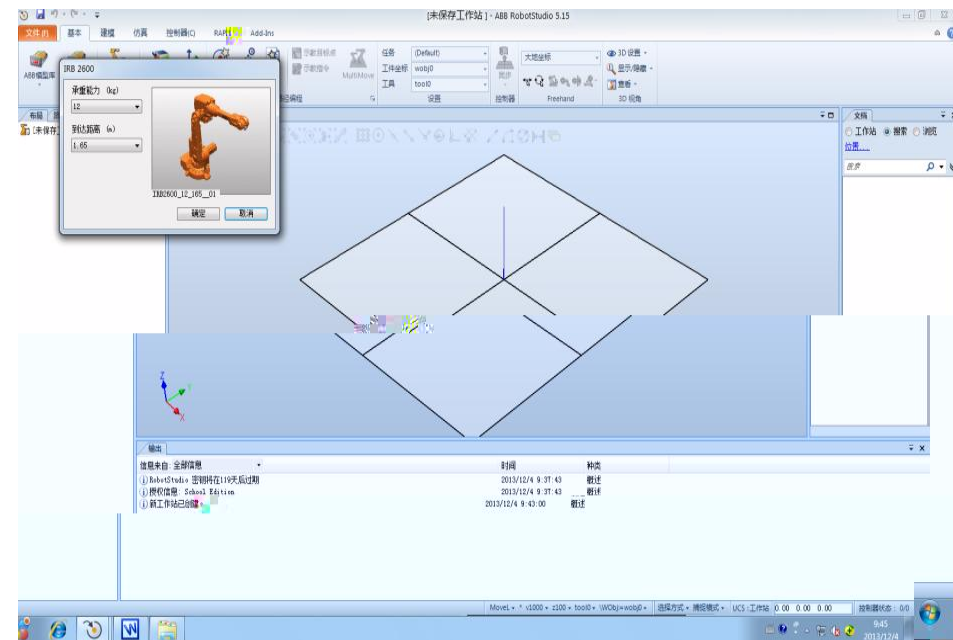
[未保存工作站] - ABB RobotStudio 5.15

文件(F) 基本 建模 仿真 控制器(C) RAPID Add-Ins

ABB模型库

IRB 2600

承重能力 (kg)
12
到达距离 (m)
1.65

IRB2600_12_165__01

确定 取消

MultiMove

任务 (Default)
工件坐标 wobj0
工具 tool0
设置

大地坐标
Freehand
控制器

3D 设置
显示/隐藏
查看
3D 视角

布局
[未保存]

文档
工作站 搜索 浏览
位置...
搜索

输出
信息来自: 全部信息
时间 种类
RobotStudio 密钥将在119天后过期 2013/12/4 9:37:43 概述
授权信息: School Edition 2013/12/4 9:37:43 概述
新工作站已创建 2013/12/4 9:43:00 概述

MoveL * v1000 * z100 * tool0 * \WObj:=wobj0 * 选择方式 * 捕捉模式 * UCS: 工作站 0.00 0.00 0.00 控制器状态: 0/0

9:45
2013/12/4